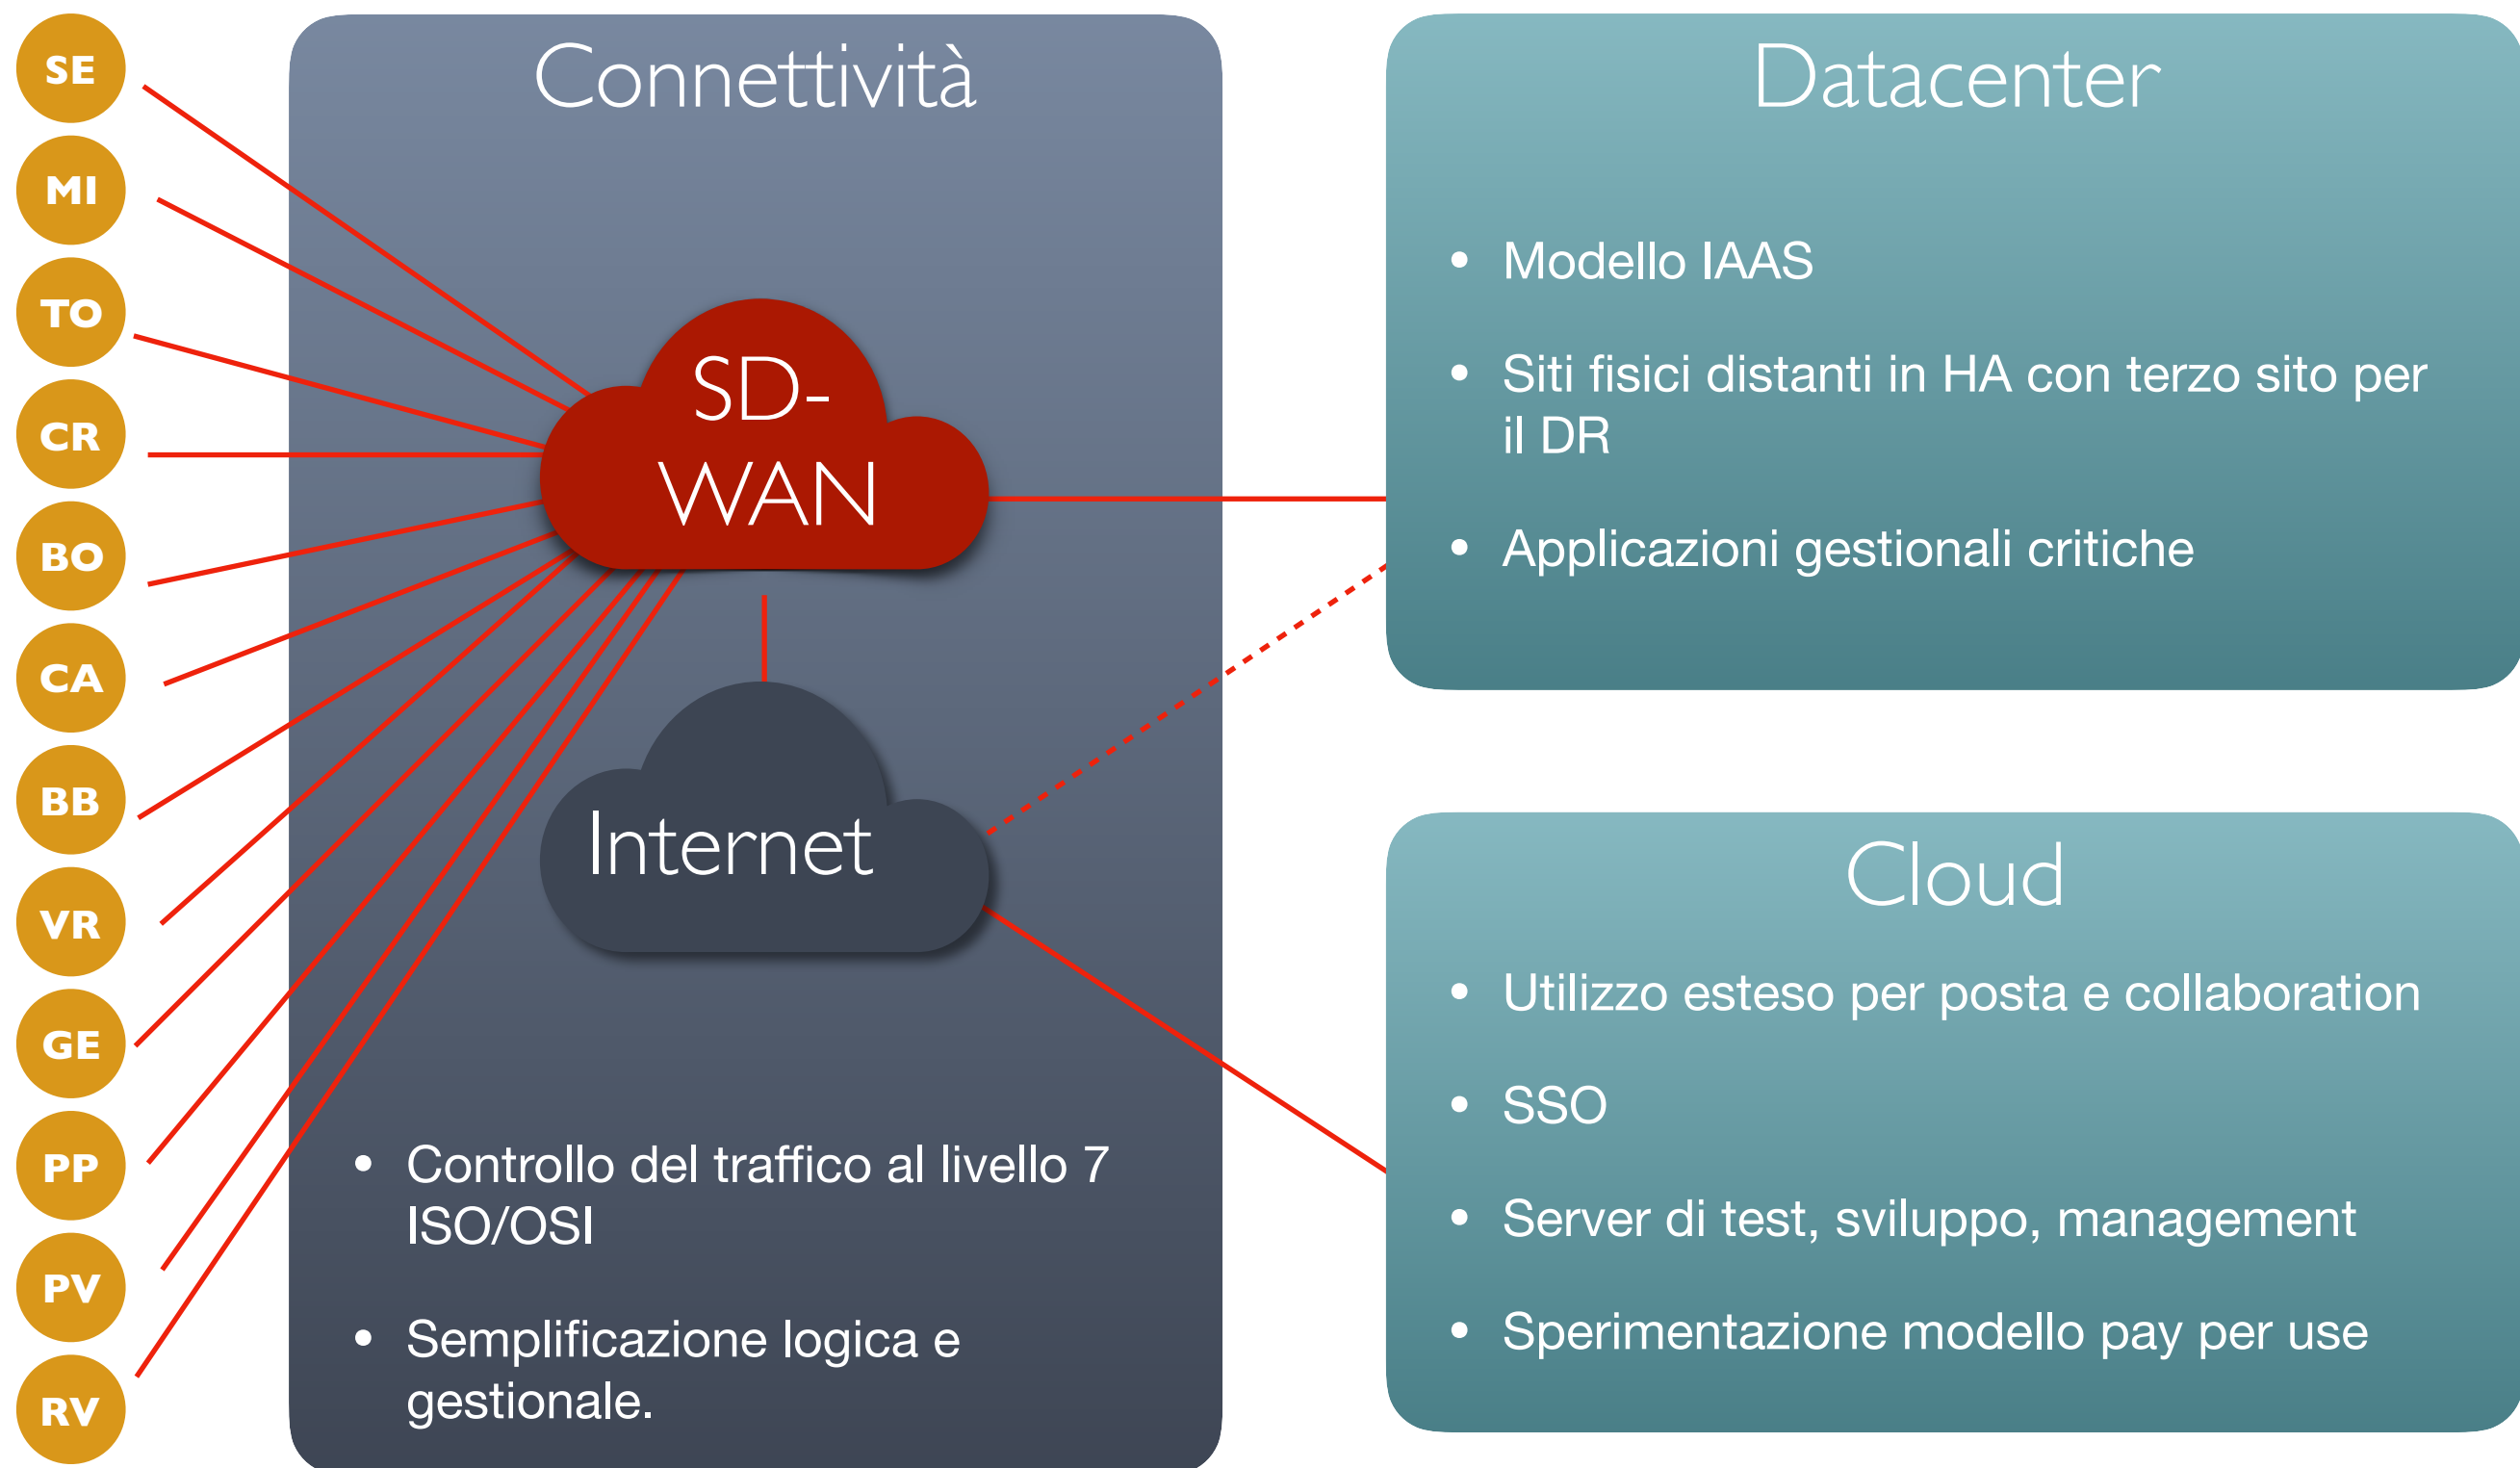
SE
MI
TO
CR
BO
CA
BB
VR
GE
PP
PV
RV

Connettività

SD-WAN

Internet

• Controllo del traffico al livello 7 ISO/OSI

• Semplificazione logica e gestionale.

Datacenter

• Modello IAAS

• Siti fisici distanti in HA con terzo sito per il DR

• Applicazioni gestionali critiche

Cloud

• Utilizzo esteso per posta e collaboration

• SSO

• Server di test, sviluppo, management

• Sperimentazione modello pay per use